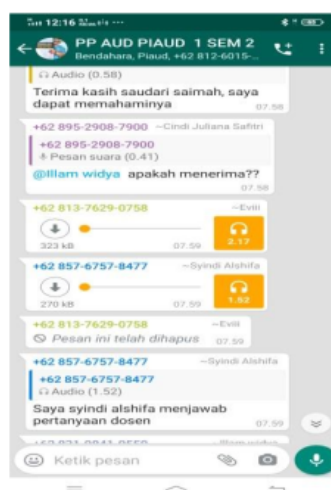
12:16

PP AUD PIAUD 1 SEM 2
Bendahara, Piaud, +62 812-6015-...

Audio (0.58)
Terima kasih saudari saimah, saya dapat memahaminya
07.58

+62 895-2908-7900 ~Cindi Juliana Safitri
+62 895-2908-7900
Pesan suara (0.41)
@Illam widya apakah menerima??
07.58

+62 813-7629-0758 ~Evili
323 kB 07.59 2.17

+62 857-6757-8477 ~Syindi Alshifa
270 kB 07.59 1.52

+62 813-7629-0758 ~Evili
Pesan ini telah dihapus 07.59

+62 857-6757-8477 ~Syindi Alshifa
+62 857-6757-8477
Audio (1.52)
Saya syindi alshifa menjawab pertanyaan dosen
07.59

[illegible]

Ketik pesan